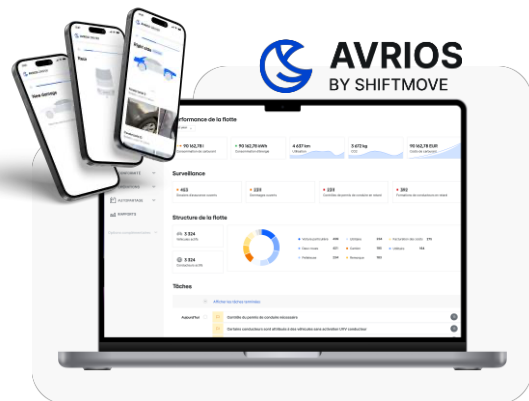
AVRIOS
BY SHIFTMOVE

Performance de la flotte

90 162,78
90 162,78 kWh
4 637 km
3 672 kg
90 162,78 EUR

Surveillance

463
283
220
392

Structure de la flotte

3 524
3 524

Tâches

Afficher les tâches terminées

Contrôle du permis de conduire nécessaire

AUTOMATISÉ
RAPPORTS

New damage